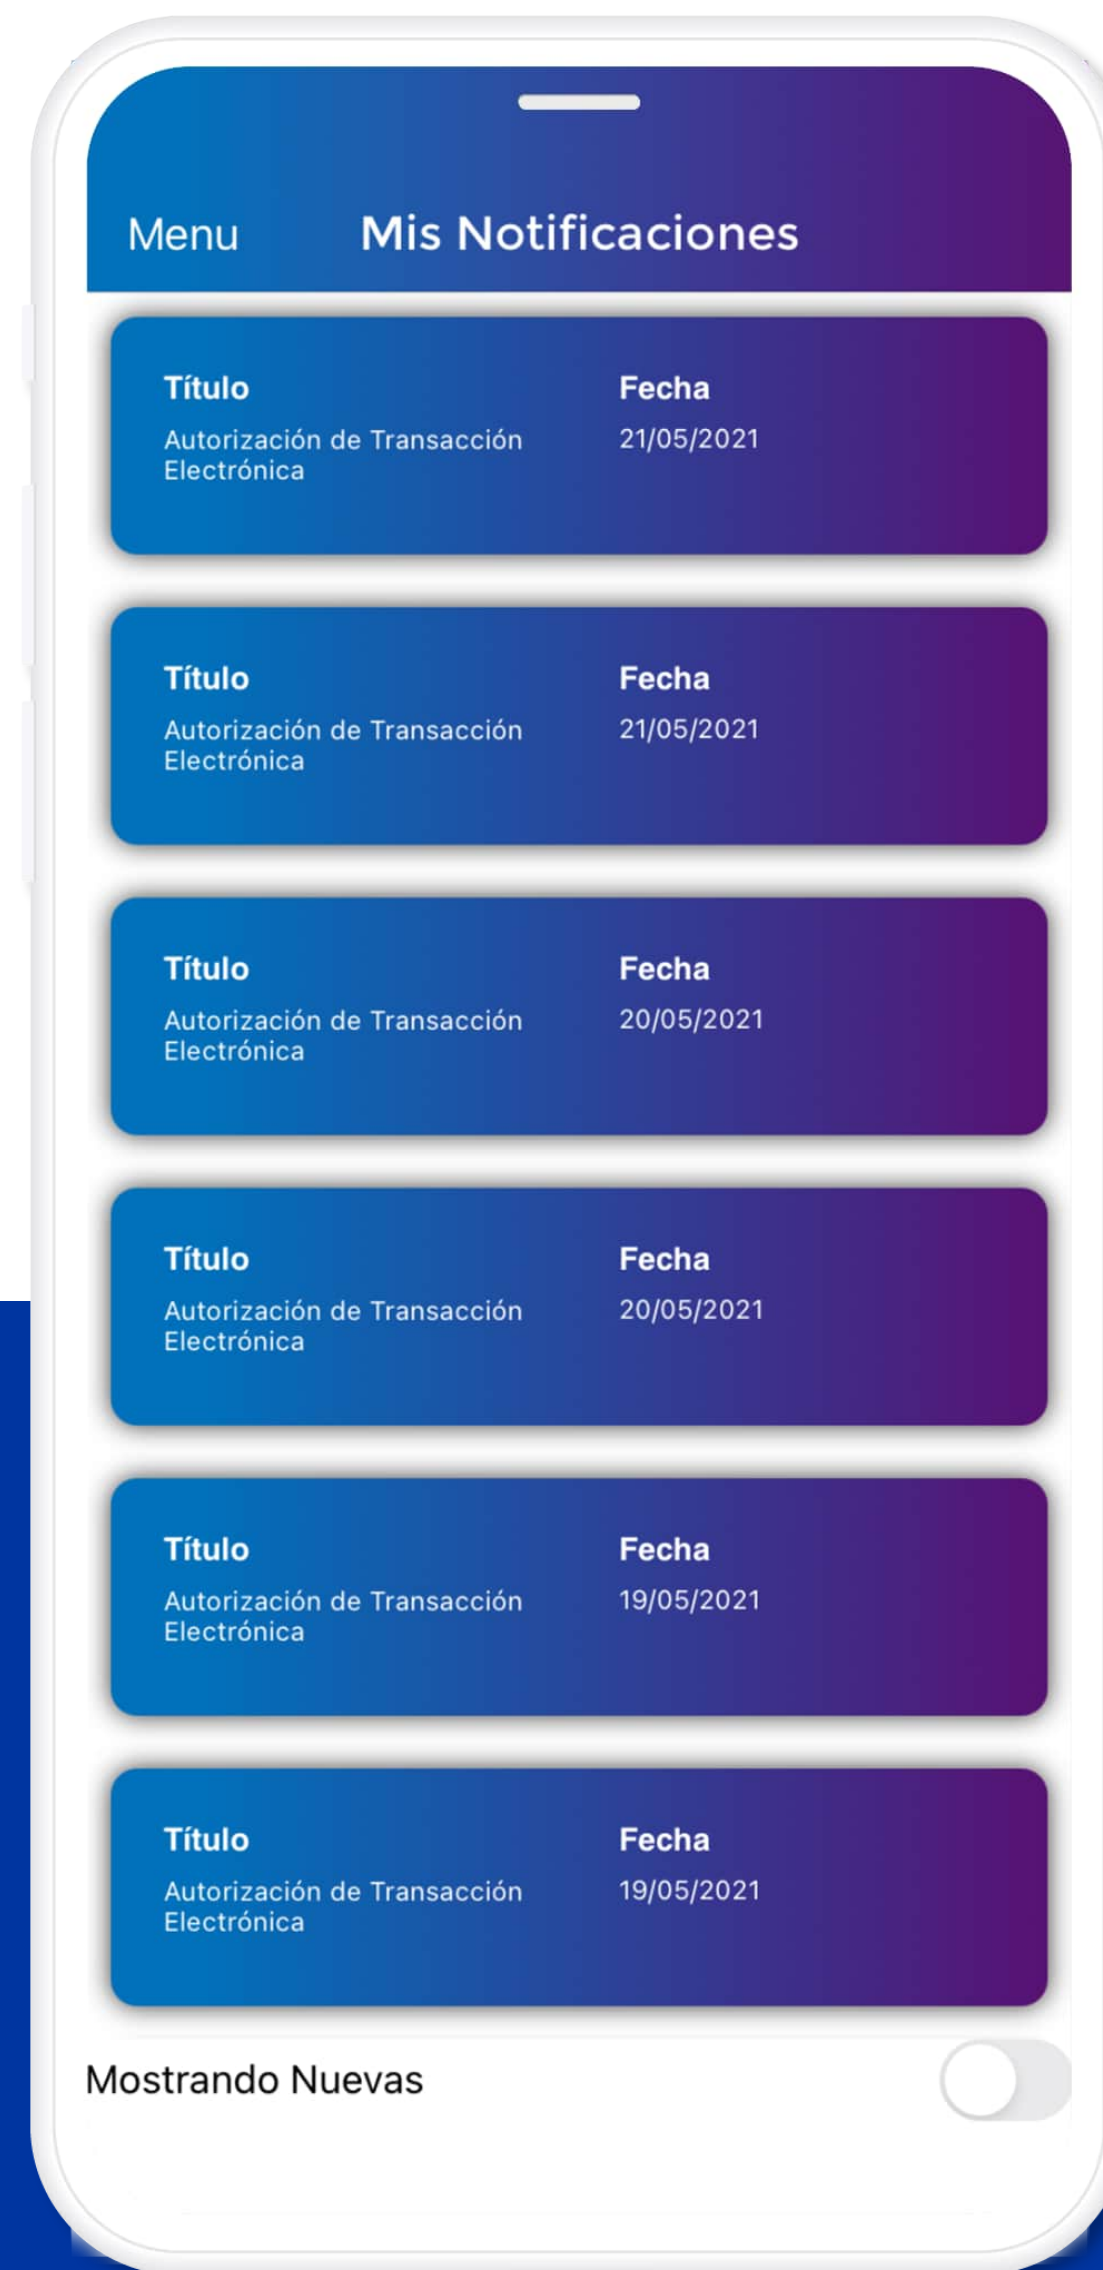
Menu Mis Notificaciones

Título
Autorización de Transacción Electrónica
Fecha
21/05/2021

Título
Autorización de Transacción Electrónica
Fecha
21/05/2021

Título
Autorización de Transacción Electrónica
Fecha
20/05/2021

Título
Autorización de Transacción Electrónica
Fecha
20/05/2021

Título
Autorización de Transacción Electrónica
Fecha
19/05/2021

Título
Autorización de Transacción Electrónica
Fecha
19/05/2021

Mostrando Nuevas